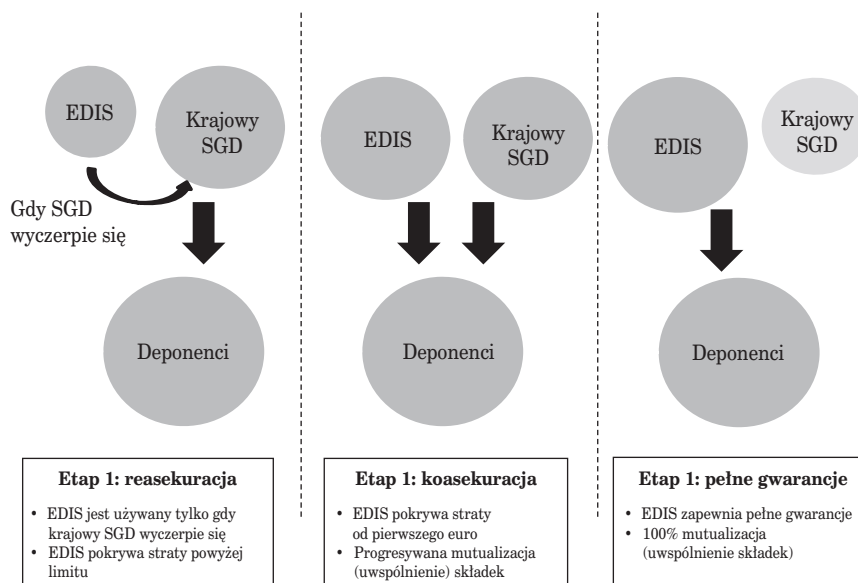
EDIS

Krajowy SGD

Gdy SGD wyczerpie się

Deponenci

EDIS

Krajowy SGD

Deponenci

EDIS

Krajowy SGD

Deponenci

**Etap 1: reasekuracja**

- EDIS jest używany tylko gdy krajowy SGD wyczerpie się
- EDIS pokrywa straty powyżej limitu

**Etap 1: koasekuracja**

- EDIS pokrywa straty od pierwszego euro
- Progresywana mutualizacja (uwspólnienie) składek

**Etap 1: pełne gwarancje**

- EDIS zapewnia pełne gwarancje
- 100% mutualizacja (uwspólnienie składek)